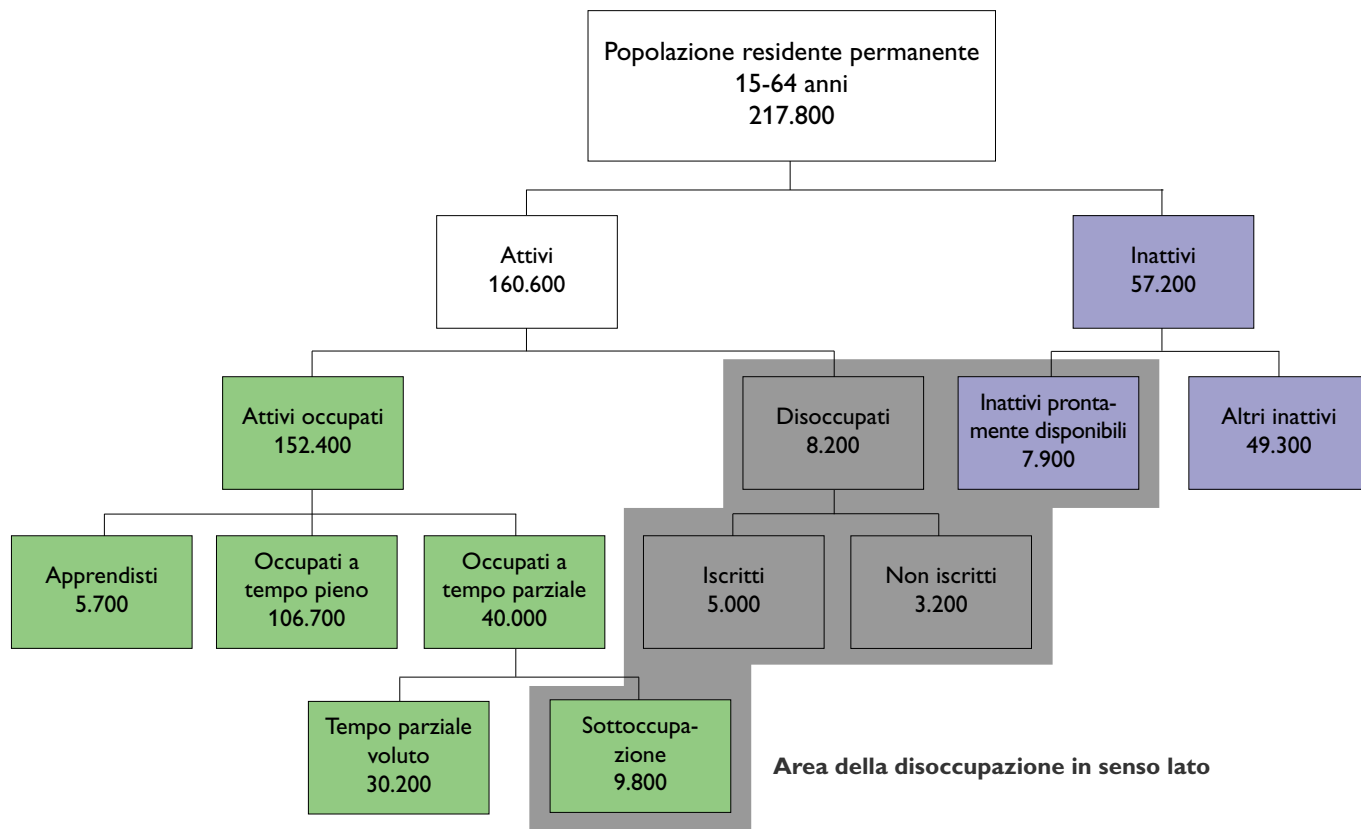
Popolazione residente permanente
15-64 anni
217.800

Attivi
160.600

Inattivi
57.200

Attivi occupati
152.400

Disoccupati
8.200

Inattivi prontamente disponibili
7.900

Altri inattivi
49.300

Apprendisti
5.700

Occupati a tempo pieno
106.700

Occupati a tempo parziale
40.000

Iscritti
5.000

Non iscritti
3.200

Tempo parziale voluto
30.200

Sottoccupazione
9.800

Area della disoccupazione in senso lato